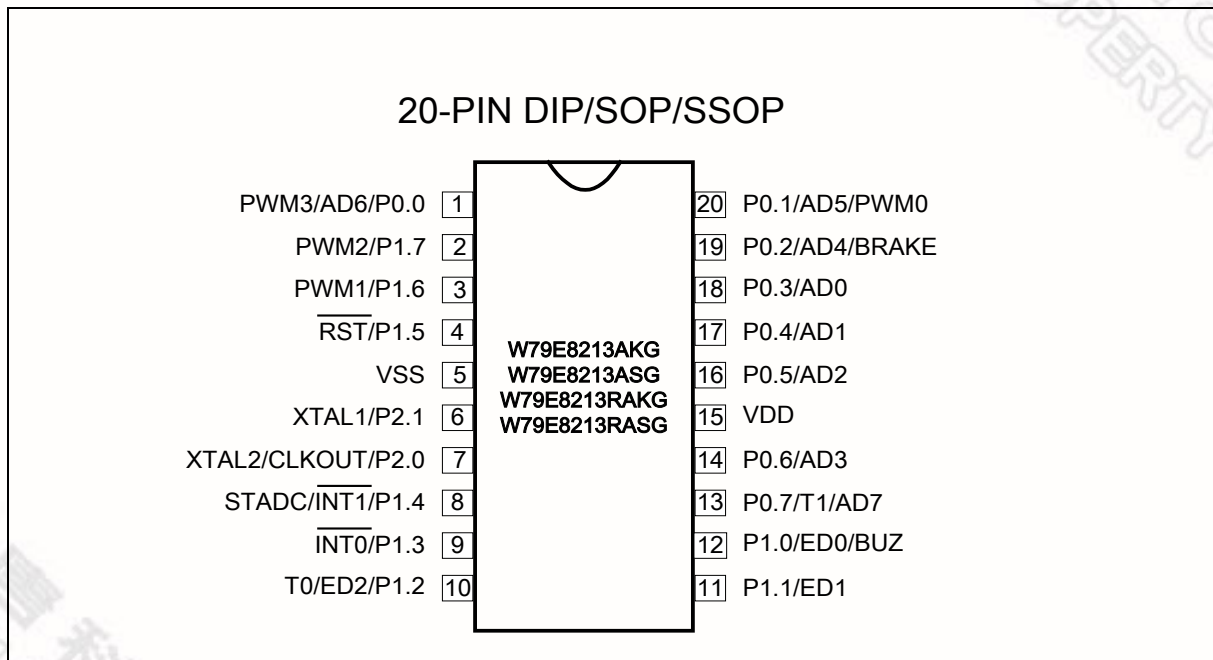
20-PIN DIP/SOP/SSOP

PWM3/AD6/P0.0 1
PWM2/P1.7 2
PWM1/P1.6 3
$\overline{RST}$/P1.5 4
VSS 5
XTAL1/P2.1 6
XTAL2/CLKOUT/P2.0 7
STADC/$\overline{INT1}$/P1.4 8
$\overline{INT0}$/P1.3 9
T0/ED2/P1.2 10

W79E8213AKG
W79E8213ASG
W79E8213RAKG
W79E8213RASG

20 P0.1/AD5/PWM0
19 P0.2/AD4/BRAKE
18 P0.3/AD0
17 P0.4/AD1
16 P0.5/AD2
15 VDD
14 P0.6/AD3
13 P0.7/T1/AD7
12 P1.0/ED0/BUZ
11 P1.1/ED1